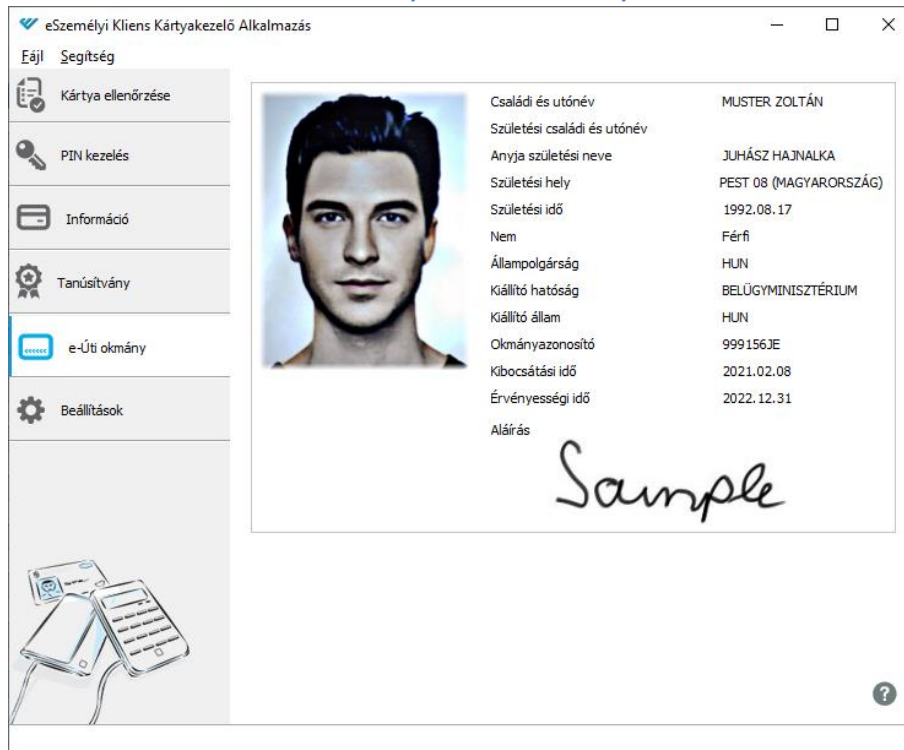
eSzemélyi Kliens Kártyakezelő Alkalmazás

Fájl Segítség

Kártya ellenőrzése

PIN kezelés

Információ

Tanúsítvány

e-Úti okmány

Beállítások

| | |
|---|---|
| Családi és utónév | MUSTER ZOLTÁN |
| Születési családi és utónév | |
| Anyja születési neve | JUHÁSZ HAJNALKA |
| Születési hely | PEST 08 (MAGYARORSZÁG) |
| Születési idő | 1992.08.17 |
| Nem | Férfi |
| Állampolgárság | HUN |
| Kiállító hatóság | BELÜGYMINISZTÉRIUM |
| Kiállító állam | HUN |
| Okmányazonosító | 999156JE |
| Kibocsátási idő | 2021.02.08 |
| Érvényességi idő | 2022.12.31 |

Aláírás

Sample

?